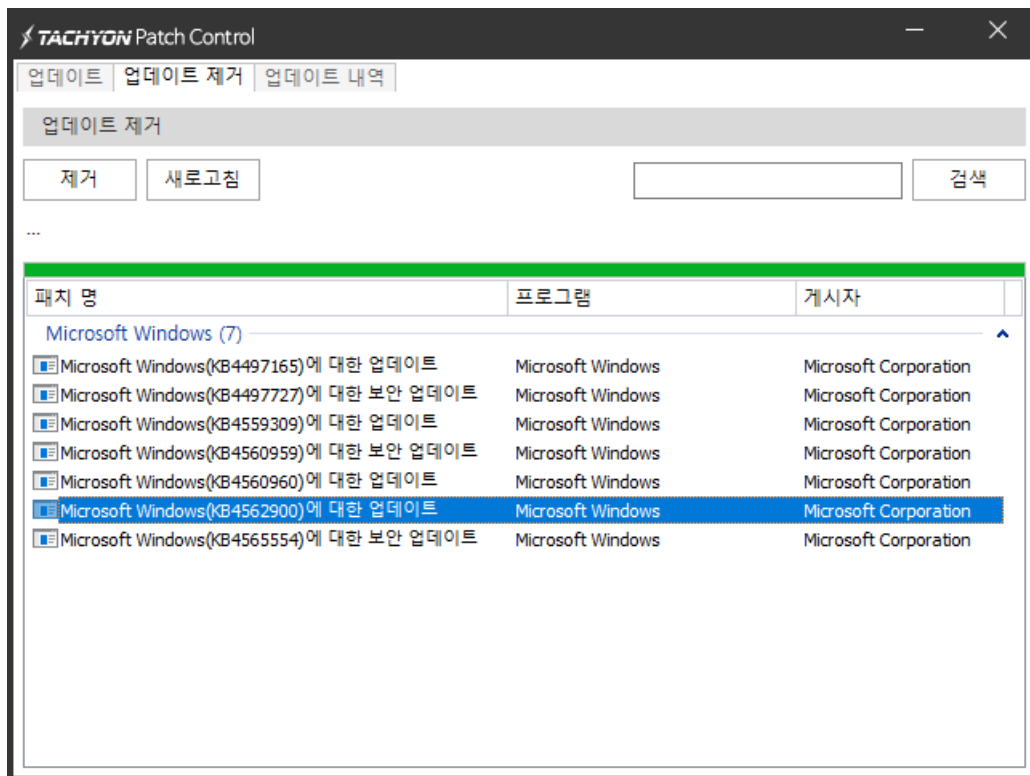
TACHYON Patch Control

업데이트 | 업데이트 제거 | 업데이트 내역

업데이트 제거

제거 새로고침 검색

...

| 패치 명 | 프로그램 | 게시자 |
|---|---|---|
| Microsoft Windows (7) | | |
| Microsoft Windows(KB4497165)에 대한 업데이트 | Microsoft Windows | Microsoft Corporation |
| Microsoft Windows(KB4497727)에 대한 보안 업데이트 | Microsoft Windows | Microsoft Corporation |
| Microsoft Windows(KB4559309)에 대한 업데이트 | Microsoft Windows | Microsoft Corporation |
| Microsoft Windows(KB4560959)에 대한 보안 업데이트 | Microsoft Windows | Microsoft Corporation |
| Microsoft Windows(KB4560960)에 대한 업데이트 | Microsoft Windows | Microsoft Corporation |
| Microsoft Windows(KB4562900)에 대한 업데이트 | Microsoft Windows | Microsoft Corporation |
| Microsoft Windows(KB4565554)에 대한 보안 업데이트 | Microsoft Windows | Microsoft Corporation |